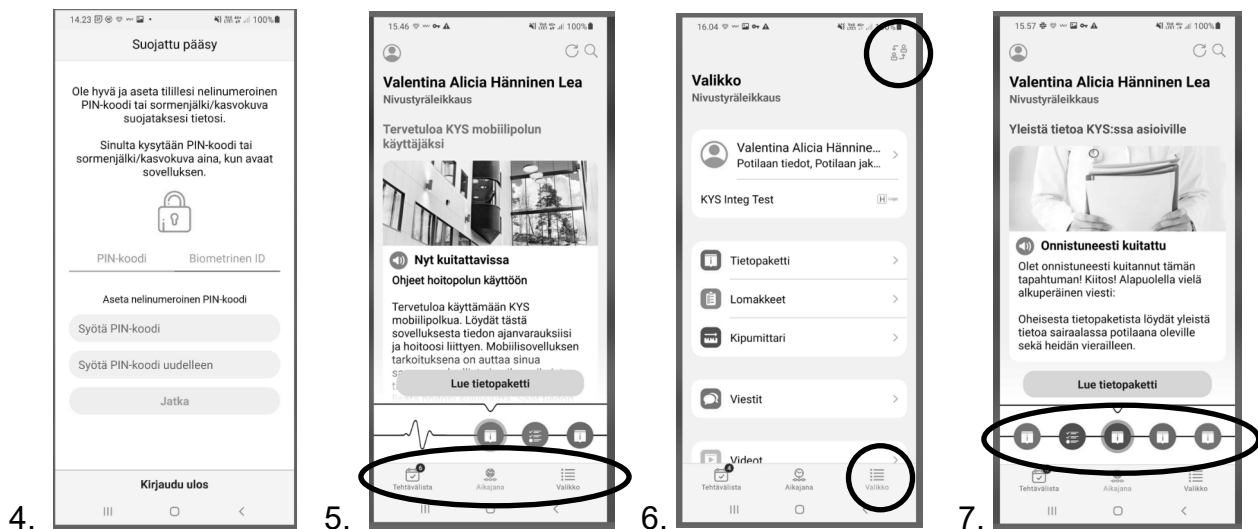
4.

14.23 100%

Suojattu pääsy

Ole hyvä ja aseta tilillesi nelinumeroinen PIN-koodi tai sormenjälki/kasvokuva suojataksesi tietosi.

Sinulta kysytään PIN-koodi tai sormenjälki/kasvokuva aina, kun avaat sovelluksen.

PIN-koodi Biometrinen ID

Aseta nelinumeroinen PIN-koodi

Syötä PIN-koodi

Syötä PIN-koodi uudelleen

Jatka

Kirjaudu ulos

5.

15.46 100%

Valentina Alicia Hänninen Lea
Nivustyräleikkaus

Tervetuloa KYS mobiilipolun käyttäjäksi

Nyt kuitattavissa
Ohjeet hoitopolun käyttöön

Tervetuloa käyttämään KYS mobiilipolkua. Löydät tästä sovelluksesta tiedon ajanvarauksiisi ja hoitoosi liittyen. Mobiilisovelluksen tarkoituksena on auttaa sinua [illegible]

Lue tietopaketti

Tehtävälista Aikajana Valikko

6.

16.04

Valikko
Nivustyräleikkaus

Valentina Alicia Hännine...
Potilaan tiedot, Potilaan jak...

KYS Integ Test

Tietopaketti

Lomakkeet

Kipumittari

Viestit

Videot

Tehtävälista Aikajana Valikko

7.

15.57 100%

Valentina Alicia Hänninen Lea
Nivustyräleikkaus

Yleistä tietoa KYS:ssa asioiville

Onnistuneesti kuitattu
Olet onnistuneesti kuitannut tämän tapahtuman! Kiitos! Alapuolella vielä alkuperäinen viesti:

Oheisesta tietopaketista löydät yleistä tietoa sairaalassa potilaana oleville sekä heidän vierailleen.

Lue tietopaketti

Tehtävälista Aikajana Valikko